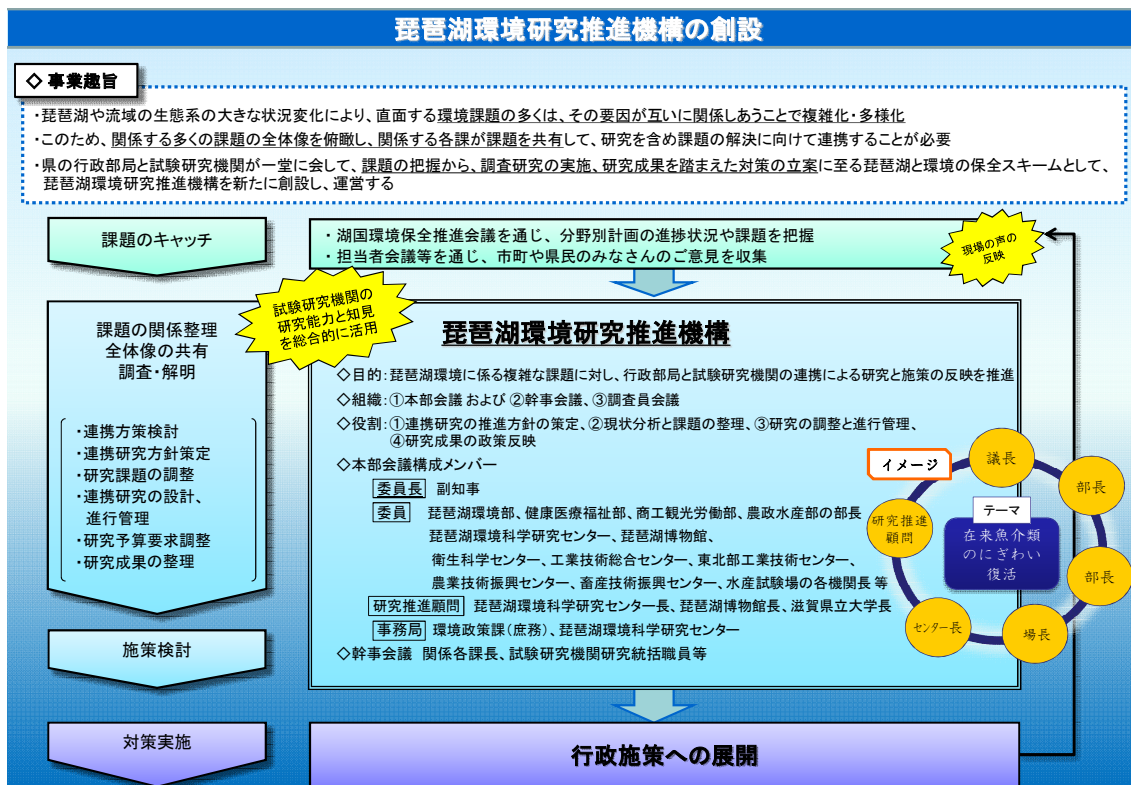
琵琶湖環境研究推進機構の創設

◇ 事業趣旨

・琵琶湖や流域の生態系の大きな状況変化により、直面する環境課題の多くは、その要因が互いに関係しあうことで複雑化・多様化

・このため、関係する多くの課題の全体像を俯瞰し、関係する各課が課題を共有して、研究を含め課題の解決に向けて連携することが必要

・県の行政部局と試験研究機関が一堂に会して、課題の把握から、調査研究の実施、研究成果を踏まえた対策の立案に至る琵琶湖と環境の保全スキームとして、琵琶湖環境研究推進機構を新たに創設し、運営する

課題のキャッチ

・湖国環境保全推進会議を通じ、分野別計画の進捗状況や課題を把握
・担当者会議等を通じ、市町や県民のみなさんのご意見を収集

現場の声の反映

試験研究機関の研究能力と知見を総合的に活用

課題の関係整理
全体像の共有
調査・解明

・連携方策検討
・連携研究方針策定
・研究課題の調整
・連携研究の設計、進行管理
・研究予算要求調整
・研究成果の整理

琵琶湖環境研究推進機構

◇目的：琵琶湖環境に係る複雑な課題に対し、行政部局と試験研究機関の連携による研究と施策の反映を推進
◇組織：①本部会議 および ②幹事会議、③調査員会議
◇役割：①連携研究の推進方針の策定、②現状分析と課題の整理、③研究の調整と進行管理、④研究成果の政策反映
◇本部会議構成メンバー
委員長 副知事
委員 琵琶湖環境部、健康医療福祉部、商工観光労働部、農政水産部の部長
琵琶湖環境科学研究センター、琵琶湖博物館、
衛生科学センター、工業技術総合センター、東北部工業技術センター、
農業技術振興センター、畜産技術振興センター、水産試験場の各機関長 等
研究推進顧問 琵琶湖環境科学研究センター長、琵琶湖博物館長、滋賀県立大学長
事務局 環境政策課（庶務）、琵琶湖環境科学研究センター
◇幹事会議 関係各課長、試験研究機関研究統括職員等

イメージ
議長
部長
研究推進顧問
テーマ
在来魚介類のにぎわい復活
部長
センター長
場長

施策検討

対策実施

行政施策への展開